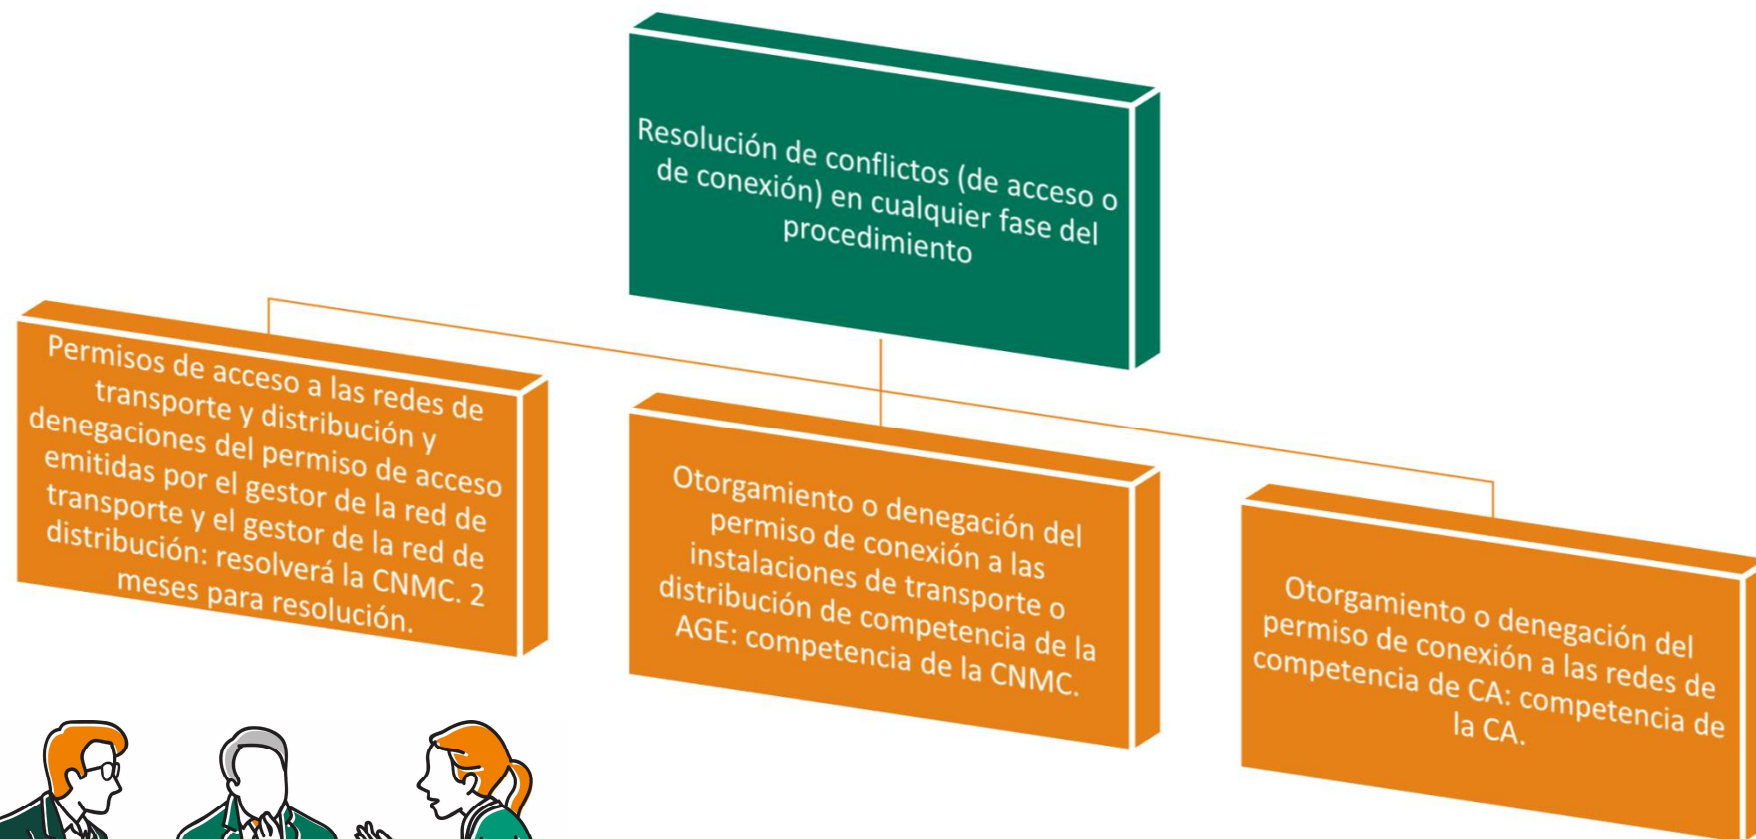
Resolución de conflictos (de acceso o de conexión) en cualquier fase del procedimiento

Permisos de acceso a las redes de transporte y distribución y denegaciones del permiso de acceso emitidas por el gestor de la red de transporte y el gestor de la red de distribución: resolverá la CNMC. 2 meses para resolución.

Otorgamiento o denegación del permiso de conexión a las instalaciones de transporte o distribución de competencia de la AGE: competencia de la CNMC.

Otorgamiento o denegación del permiso de conexión a las redes de competencia de CA: competencia de la CA.